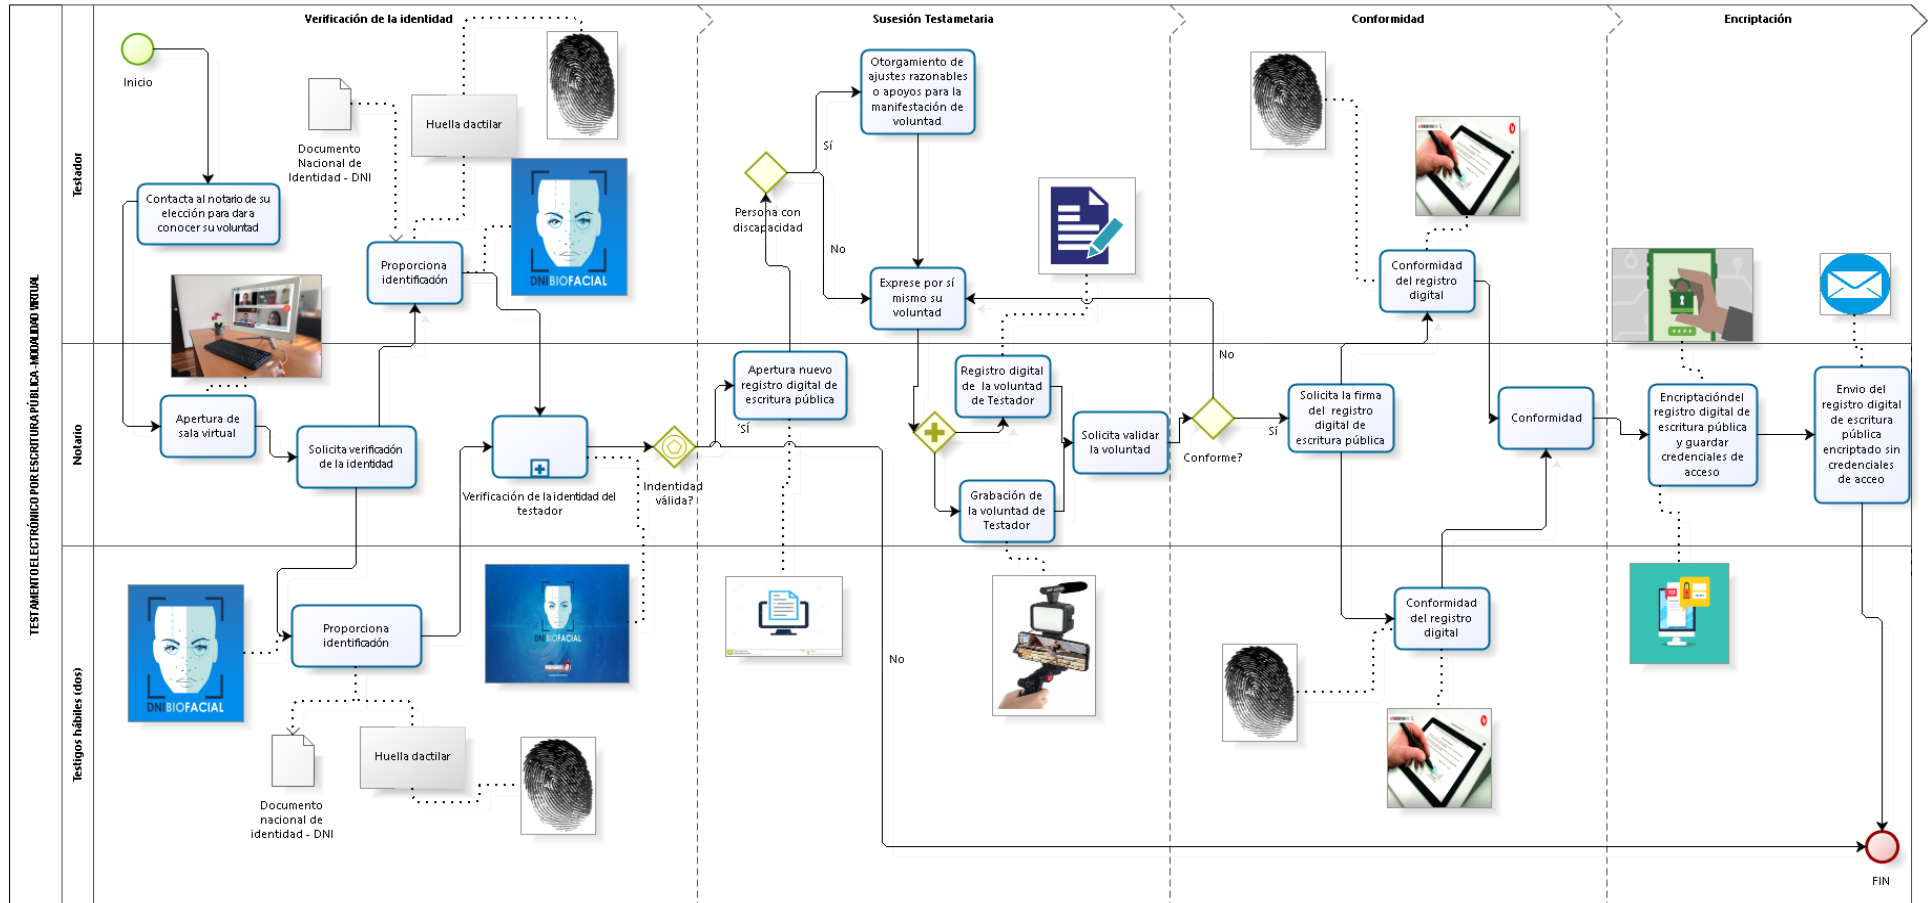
TESTAMENTO ELECTRÓNICO POR ESCRITURA PÚBLICA - MODALIDAD VIRTUAL

Testador

Notario

Testigos hábiles (dos)

Verificación de la identidad

Susesión Testametaria

Conformidad

Encriptación

Inicio

Contacta al notario de su elección para dara conocer su voluntad

Documento Nacional de Identidad - DNI

Huella dactilar

Proporciona identificación

DNI BIOFACIAL

Apertura de sala virtual

Solicita verificación de la identidad

Verificación de la identidad del testador

Indentidad válida?

Sí

No

DNI BIOFACIAL

Proporciona identificación

DNI BIOFACIAL

Documento nacional de identidad - DNI

Huella dactilar

Persona con discapacidad

Sí

No

Otorgamiento de ajustes razonables o apoyos para la manifestación de voluntad

Exprese por sí mismo su voluntad

Apertura nuevo registro digital de escritura pública

Registro digital de la voluntad de Testador

Grabación de la voluntad de Testador

Solicita validar la voluntad

Conforme?

No

Sí

Solicita la firma del registro digital de escritura pública

Conformidad del registro digital

Conformidad

Conformidad del registro digital

Encriptacióndel registro digital de escritura pública y guardar credenciales de acceso

Envio del registro digital de escritura pública encriptado sin credenciales de acceo

FIN